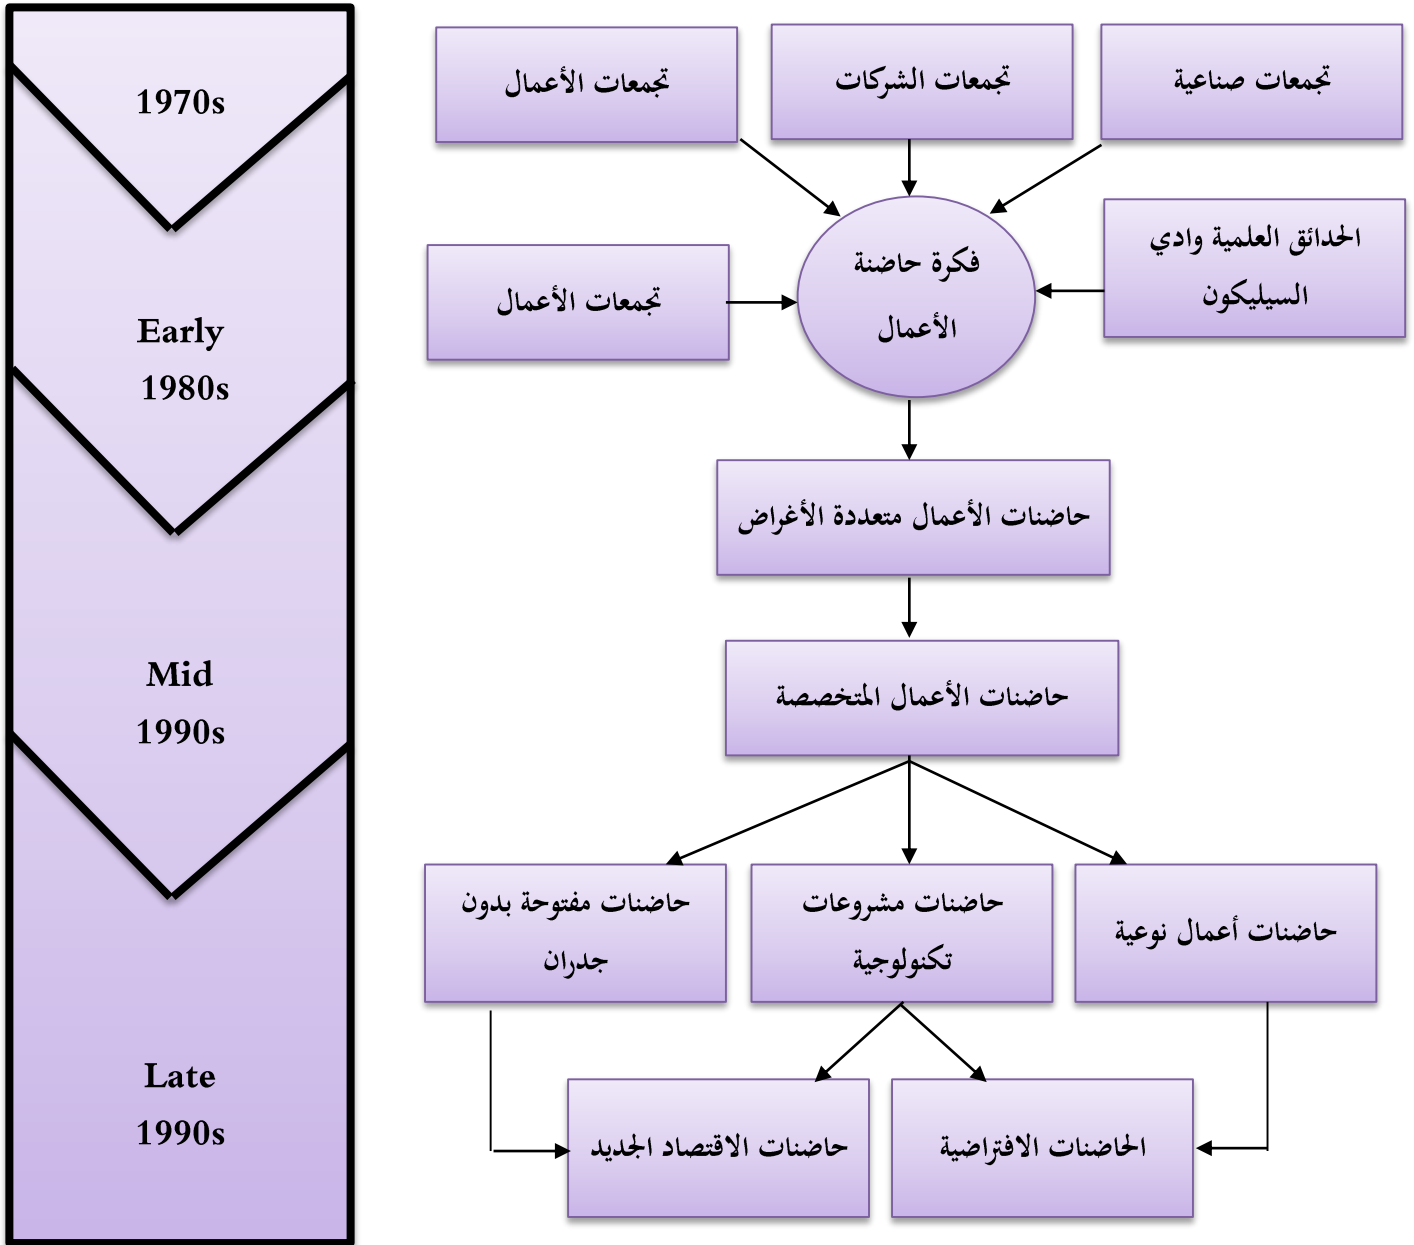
1970s

Early
1980s

Mid
1990s

Late
1990s

تجمعات صناعية

تجمعات الشركات

تجمعات الأعمال

الحدائق العلمية وادي السيليكون

فكرة حاضنة الأعمال

تجمعات الأعمال

حاضنات الأعمال متعددة الأغراض

حاضنات الأعمال المتخصصة

حاضنات أعمال نوعية

حاضنات مشروعات تكنولوجية

حاضنات مفتوحة بدون جدران

الحاضنات الافتراضية

حاضنات الاقتصاد الجديد